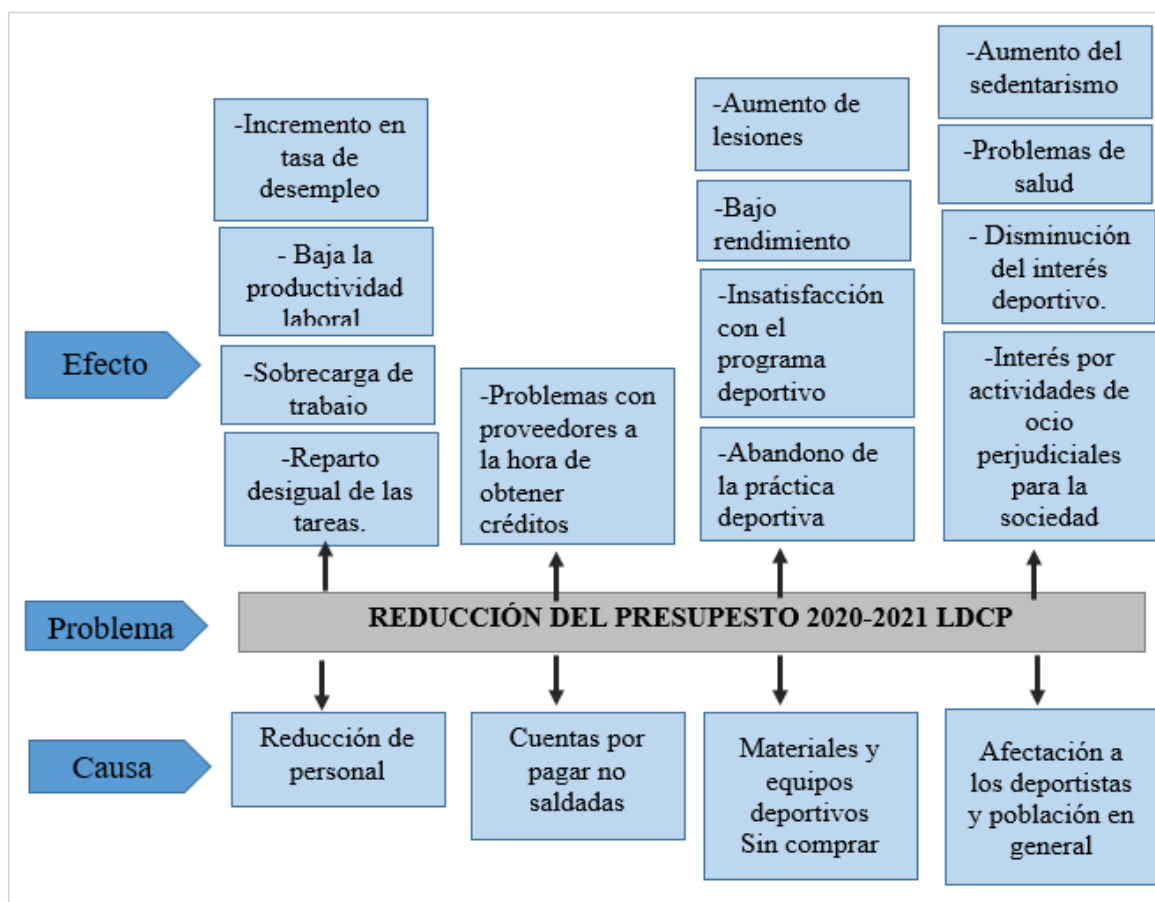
Efecto

-Incremento en tasa de desempleo

- Baja la productividad laboral

-Sobrecarga de trabajo

-Reparto desigual de las tareas.

-Problemas con proveedores a la hora de obtener créditos

-Aumento de lesiones

-Bajo rendimiento

-Insatisfacción con el programa deportivo

-Abandono de la práctica deportiva

-Aumento del sedentarismo

-Problemas de salud

- Disminución del interés deportivo.

-Interés por actividades de ocio perjudiciales para la sociedad

Problema

REDUCCIÓN DEL PRESUPESTO 2020-2021 LDCP

Causa

Reducción de personal

Cuentas por pagar no saldadas

Materiales y equipos deportivos Sin comprar

Afectación a los deportistas y población en general